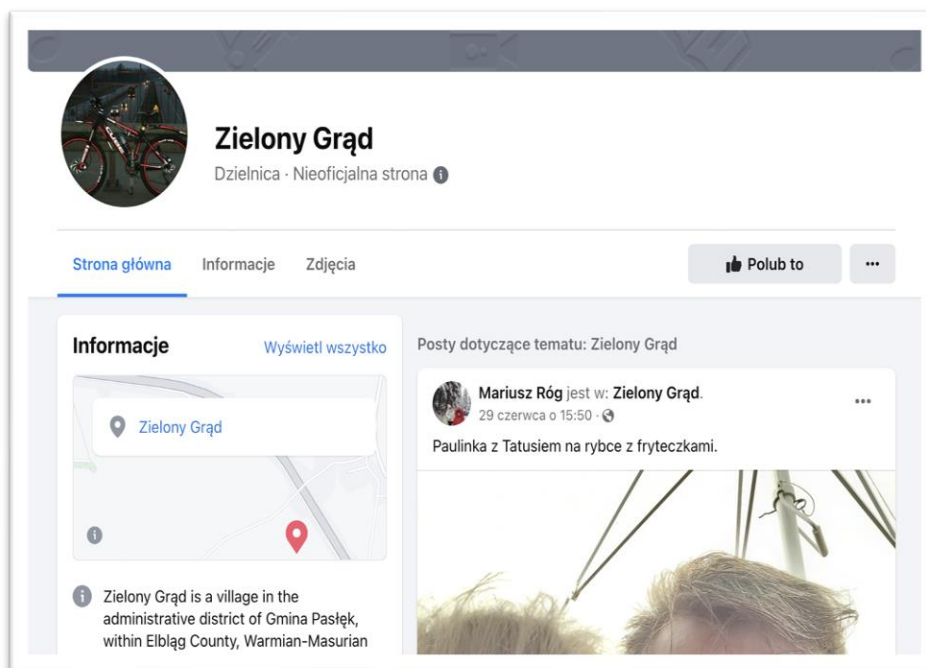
Zielony Grąd
Dzielnica · Nieoficjalna strona

Strona główna Informacje Zdjęcia

Polub to

...

Informacje

Wyświetl wszystko

Zielony Grąd

Zielony Grąd is a village in the administrative district of Gmina Pasłęk, within Elbląg County, Warmian-Masurian

Posty dotyczące tematu: Zielony Grąd

Mariusz Róg jest w: Zielony Grąd.
29 czerwca o 15:50 ·

...

Paulinka z Tatusiem na rybce z fryteczkami.